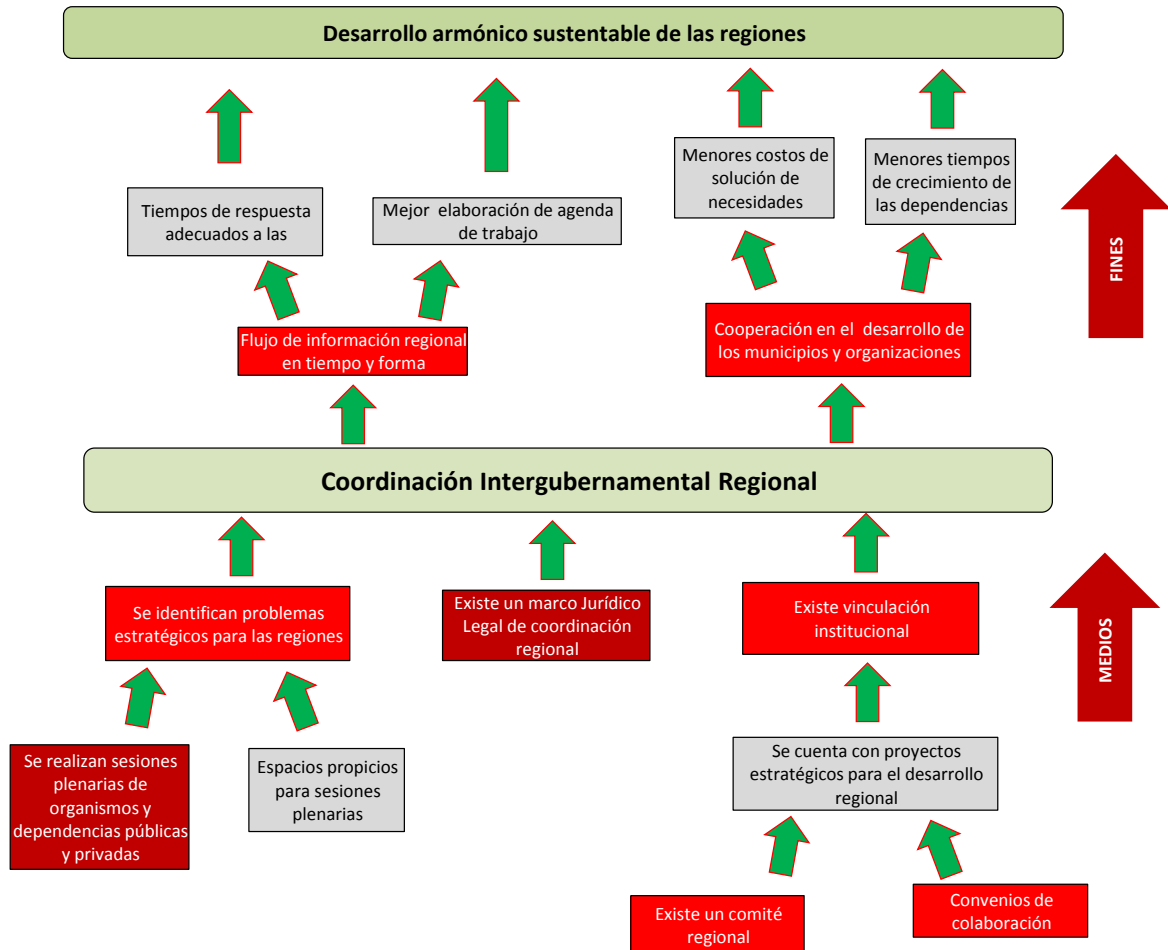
Desarrollo armónico sustentable de las regiones

Tiempos de respuesta adecuados a las

Mejor elaboración de agenda de trabajo

Menores costos de solución de necesidades

Menores tiempos de crecimiento de las dependencias

FINES

Flujo de información regional en tiempo y forma

Cooperación en el desarrollo de los municipios y organizaciones

Coordinación Intergubernamental Regional

Se identifican problemas estratégicos para las regiones

Existe un marco Jurídico Legal de coordinación regional

Existe vinculación institucional

MEDIOS

Se realizan sesiones plenarias de organismos y dependencias públicas y privadas

Espacios propicios para sesiones plenarias

Se cuenta con proyectos estratégicos para el desarrollo regional

Existe un comité regional

Convenios de colaboración